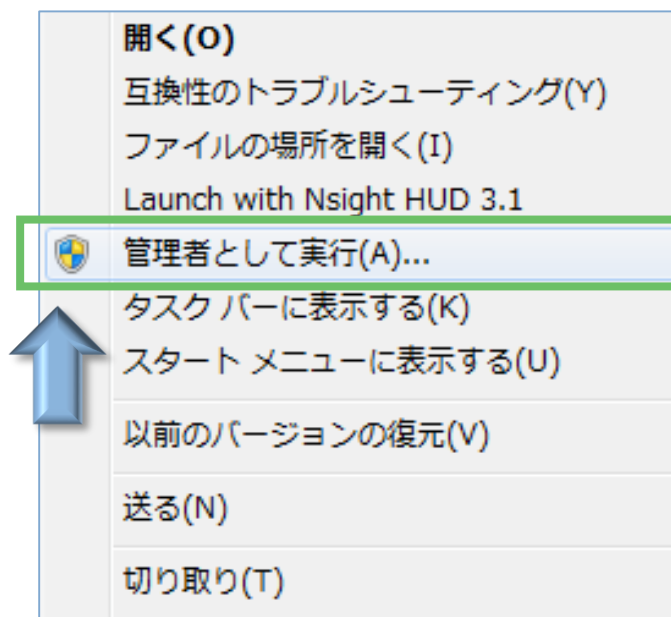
開く(O)
互換性のトラブルシューティング(Y)
ファイルの場所を開く(I)
Launch with Nsight HUD 3.1
管理者として実行(A)...
タスク バーに表示する(K)
スタート メニューに表示する(U)
以前のバージョンの復元(V)
送る(N)
切り取り(T)